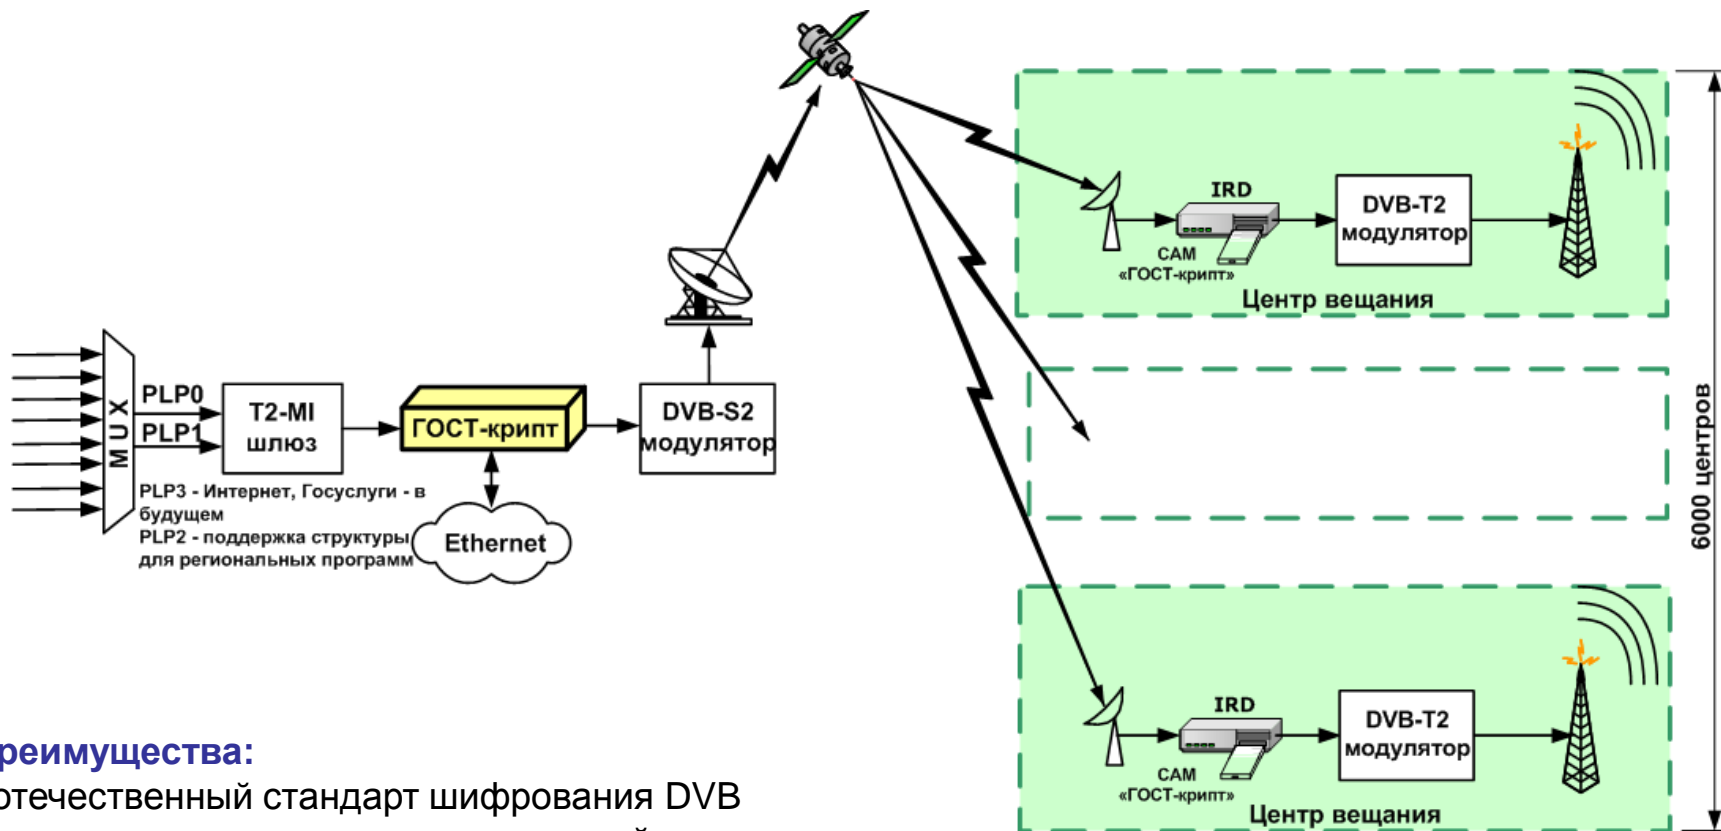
MUX

PLP0

PLP1

PLP3 - Интернет, Госуслуги - в будущем

PLP2 - поддержка структуры для региональных программ

T2-MI шлюз

ГОСТ-крипт

Ethernet

DVB-S2 модулятор

IRD

CAM «ГОСТ-крипт»

DVB-T2 модулятор

Центр вещания

6000 центров

IRD

CAM «ГОСТ-крипт»

DVB-T2 модулятор

Центр вещания

реимущества:

отечественный стандарт шифрования DVB